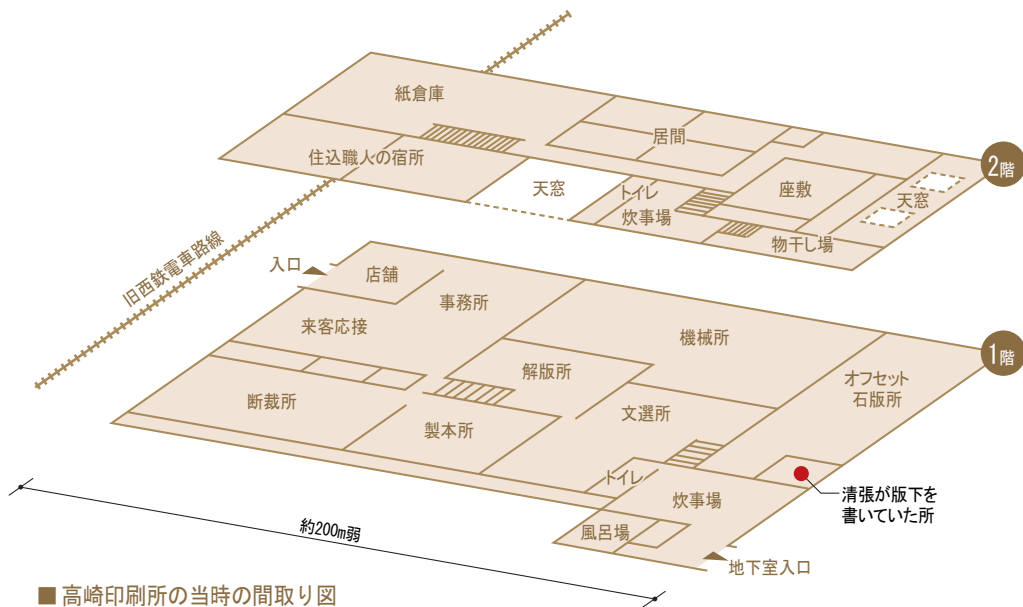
紙倉庫

住込職人の宿所

居間

天窓

トイレ

炊事場

座敷

天窓

物干し場

2階

旧西鉄電車路線

入口

店舗

事務所

来客応接

機械所

解版所

1階

オフセット石版所

断裁所

製本所

文選所

トイレ

炊事場

清張が版下を書いていた所

風呂場

地下室入口

約200m弱

■ 高崎印刷所の当時の間取り図